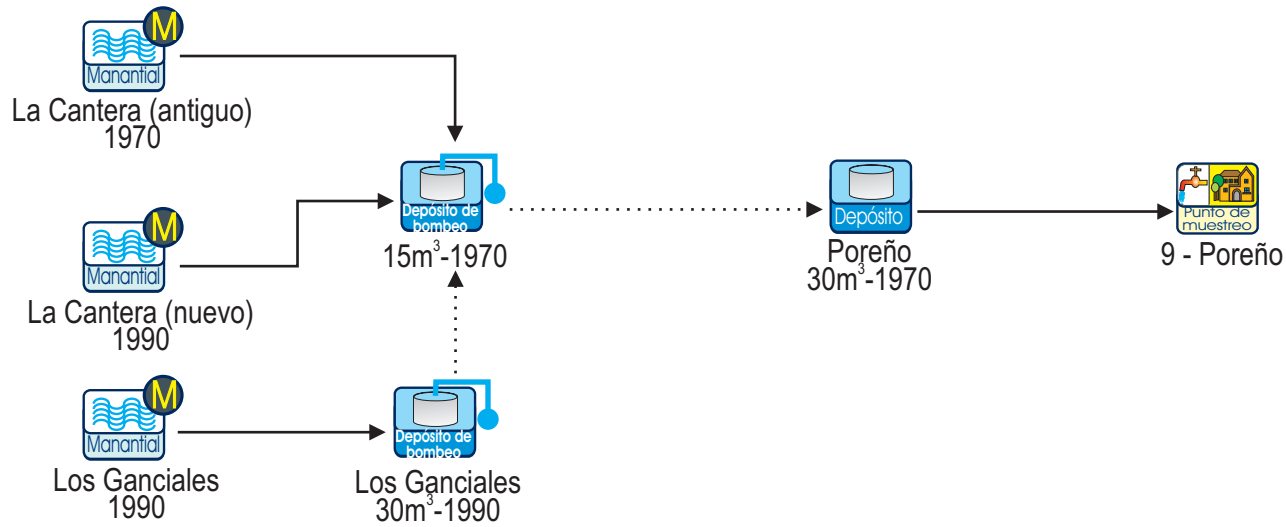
M
Manantial
La Cantera (antiguo)
1970

M
Manantial
La Cantera (nuevo)
1990

M
Manantial
Los Ganciales
1990

Depósito de bombeo
15m$^3$-1970

Depósito de bombeo
Los Ganciales
30m$^3$-1990

Depósito
Poreño
30m$^3$-1970

Punto de muestreo
9 - Poreño